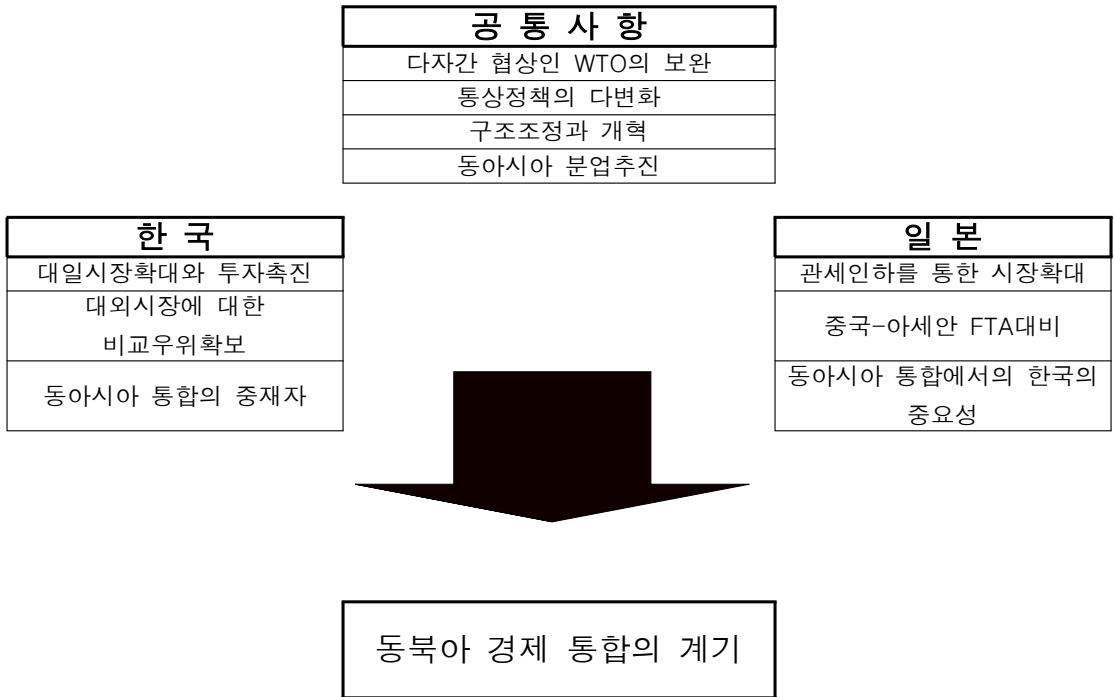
공 통 사 항

다자간 협상인 WTO의 보완

통상정책의 다변화

구조조정과 개혁

동아시아 분업추진

한 국

대일시장확대와 투자촉진

대외시장에 대한 비교우위확보

동아시아 통합의 중재자

일 본

관세인하를 통한 시장확대

중국-아세안 FTA대비

동아시아 통합에서의 한국의 중요성

동북아 경제 통합의 계기